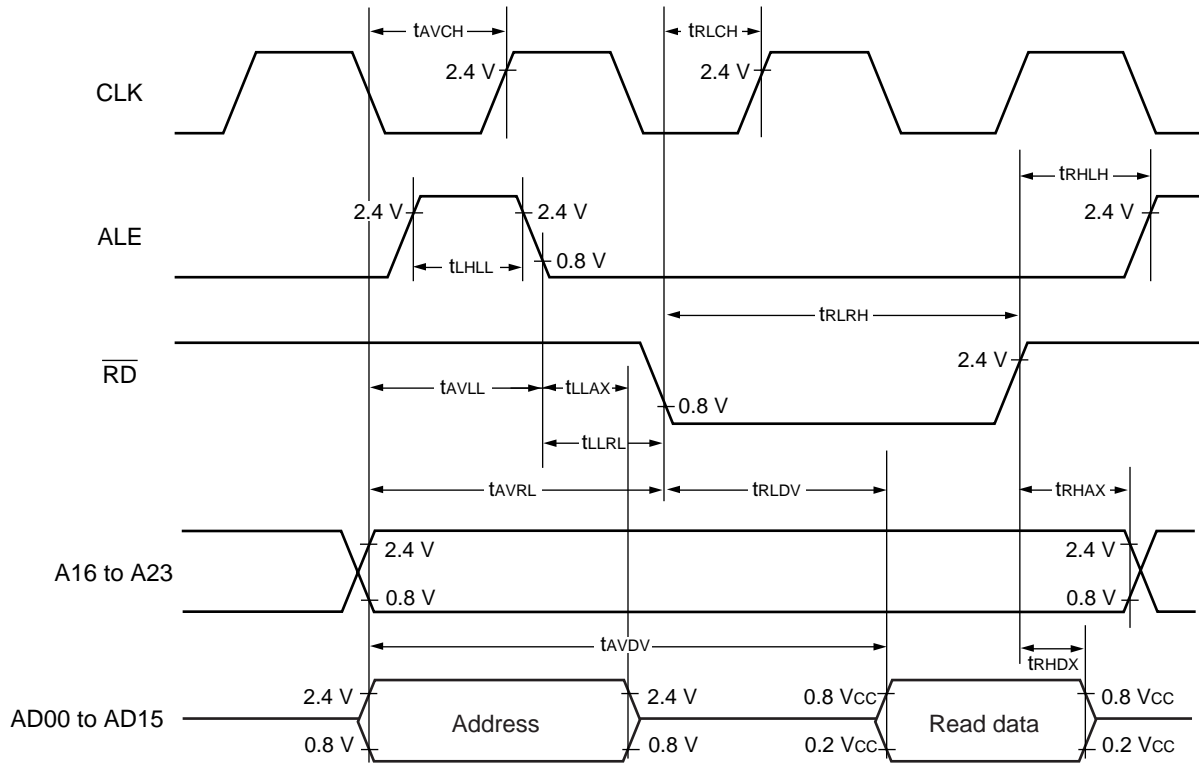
tAVCH
tRLCH
2.4 V
2.4 V
CLK
tRHLH
2.4 V
2.4 V
2.4 V
ALE
tLHLL
0.8 V
tRLRH
$\overline{RD}$
2.4 V
tAVLL
tLLAX
0.8 V
tLLRL
tAVRL
tRLDV
tRHAX
2.4 V
2.4 V
A16 to A23
0.8 V
0.8 V
tAVDV
tRHDX
2.4 V
2.4 V
0.8 Vcc
0.8 Vcc
AD00 to AD15
Address
Read data
0.8 V
0.8 V
0.2 Vcc
0.2 Vcc